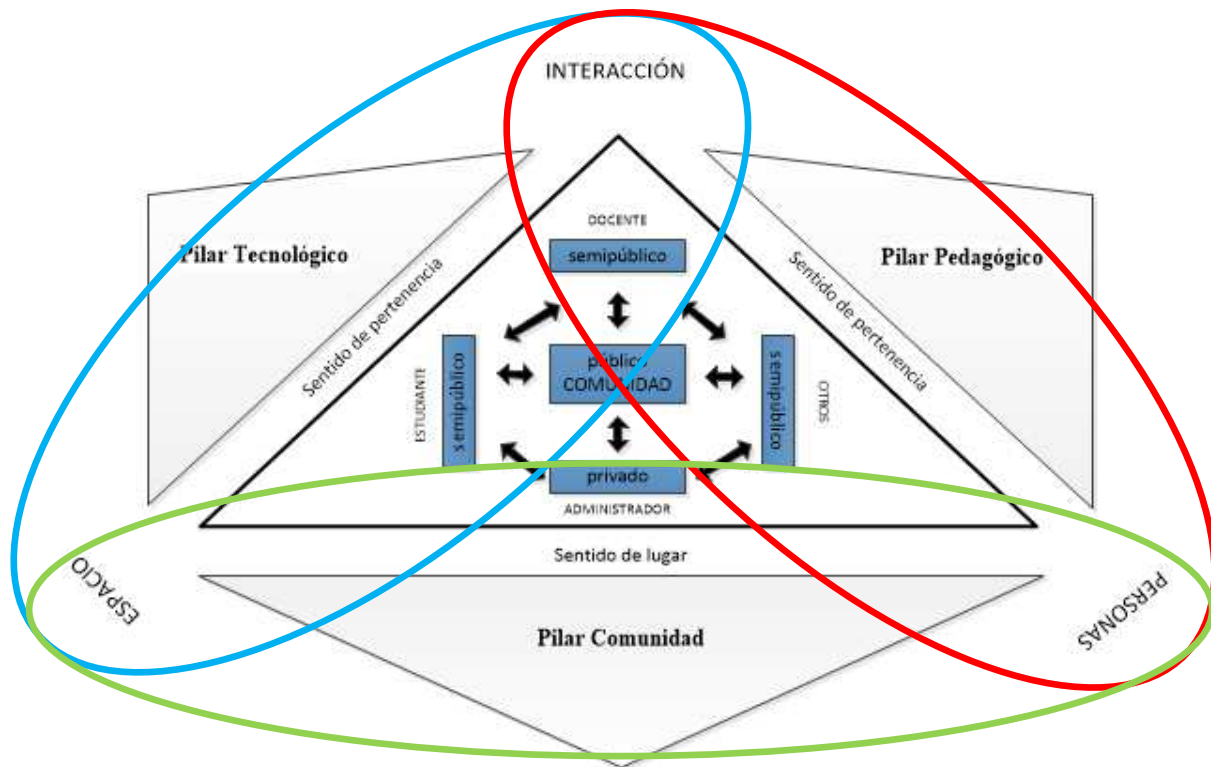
INTERACCIÓN

Pilar Tecnológico

Pilar Pedagógico

Sentido de pertenencia

Sentido de pertenencia

DOCENTE

semipúblico

ESTUDIANTE

semipúblico

público
COMUNIDAD

OTROS

semipúblico

privado

ADMINISTRADOR

Sentido de lugar

ESPACIO

PERSONAS

Pilar Comunidad